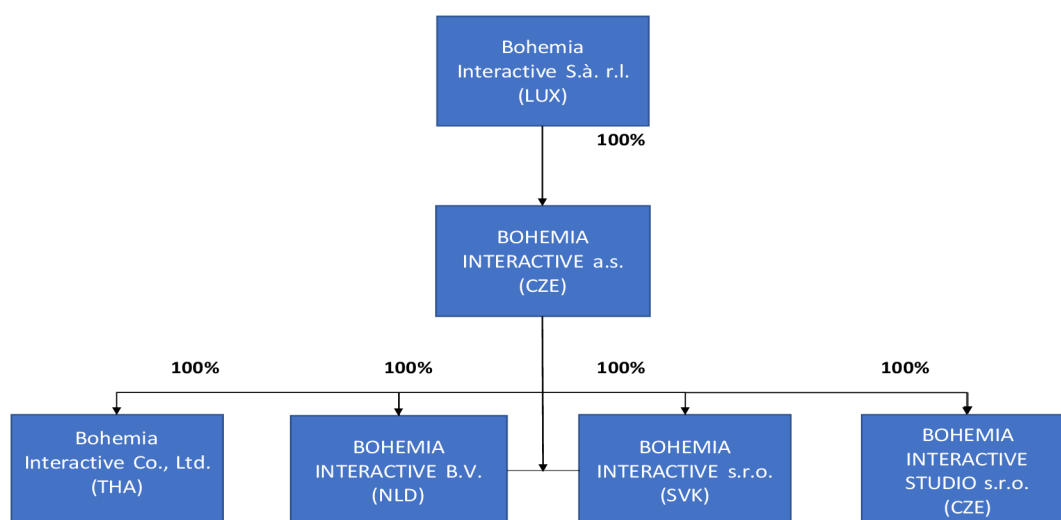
Bohemia Interactive S.à. r.l. (LUX)

100%

BOHEMIA INTERACTIVE a.s. (CZE)

100%

100%

100%

100%

Bohemia Interactive Co., Ltd. (THA)

BOHEMIA INTERACTIVE B.V. (NLD)

BOHEMIA INTERACTIVE s.r.o. (SVK)

BOHEMIA INTERACTIVE STUDIO s.r.o. (CZE)